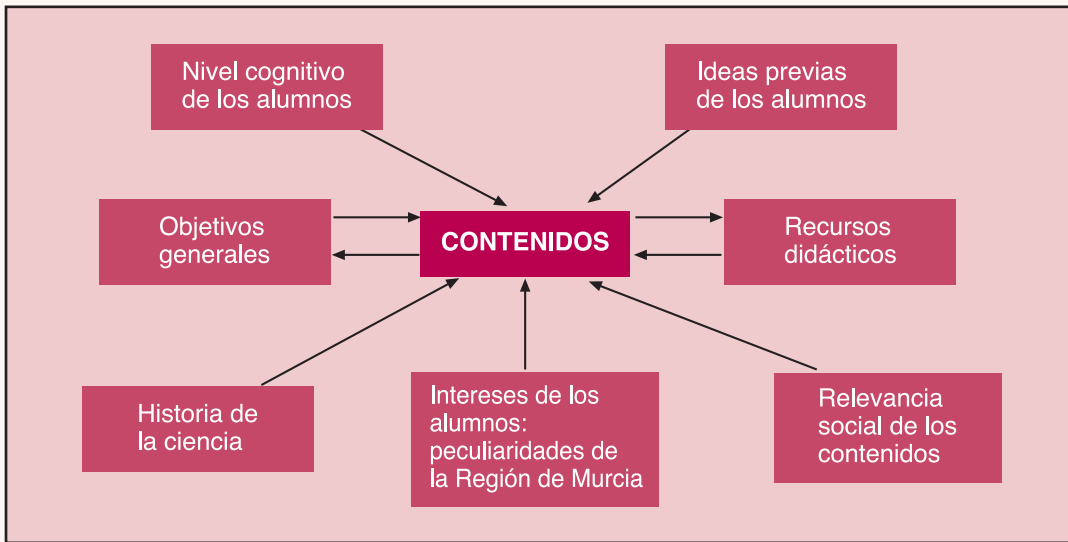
Nivel cognitivo de los alumnos

Ideas previas de los alumnos

Objetivos generales

CONTENIDOS

Recursos didácticos

Historia de la ciencia

Intereses de los alumnos: peculiaridades de la Región de Murcia

Relevancia social de los contenidos